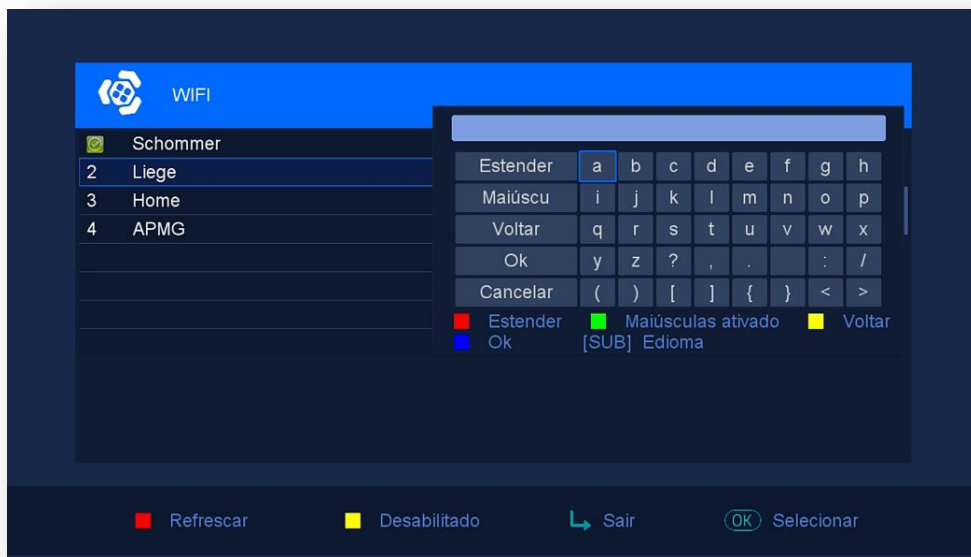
WIFI

Schommer
2 Liege
3 Home
4 APMG

| Estender | a | b | c | d | e | f | g | h |
|---|---|---|---|---|---|---|---|---|
| Maiúscu | i | j | k | l | m | n | o | p |
| Voltar | q | r | s | t | u | v | w | x |
| Ok | y | z | ? | , | . |  | : | / |
| Cancelar | ( | ) | [ | ] | { | } | < | > |

Estender Maiúsculas ativado Voltar
Ok [SUB] Edioma

Refrescar Desabilitado Sair OK Selecionar